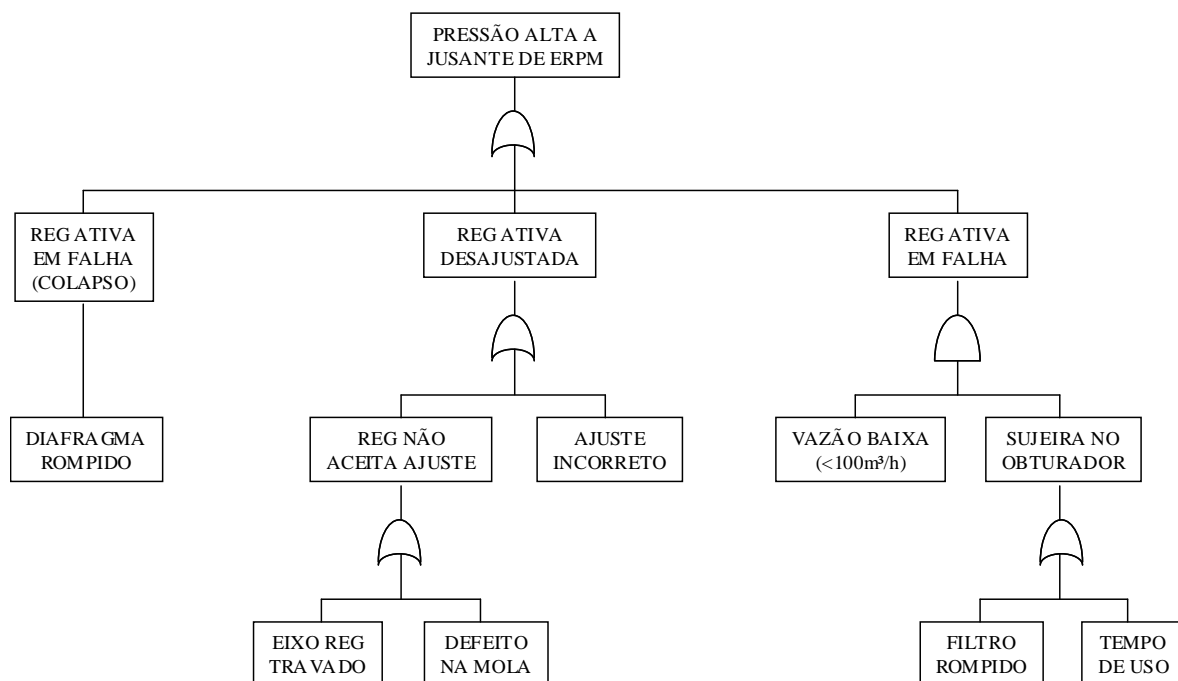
PRESSÃO ALTA A JUSANTE DE ERPM

REG ATIVA EM FALHA (COLAPSO)

REG ATIVA DESAJUSTADA

REG ATIVA EM FALHA

DIAFRAGMA ROMPIDO

REG NÃO ACEITA AJUSTE

AJUSTE INCORRETO

VAZÃO BAIXA (<100m³/h)

SUJEIRA NO OBTURADOR

EIXO REG TRAVADO

DEFEITO NA MOLA

FILTRO ROMPIDO

TEMPO DE USO